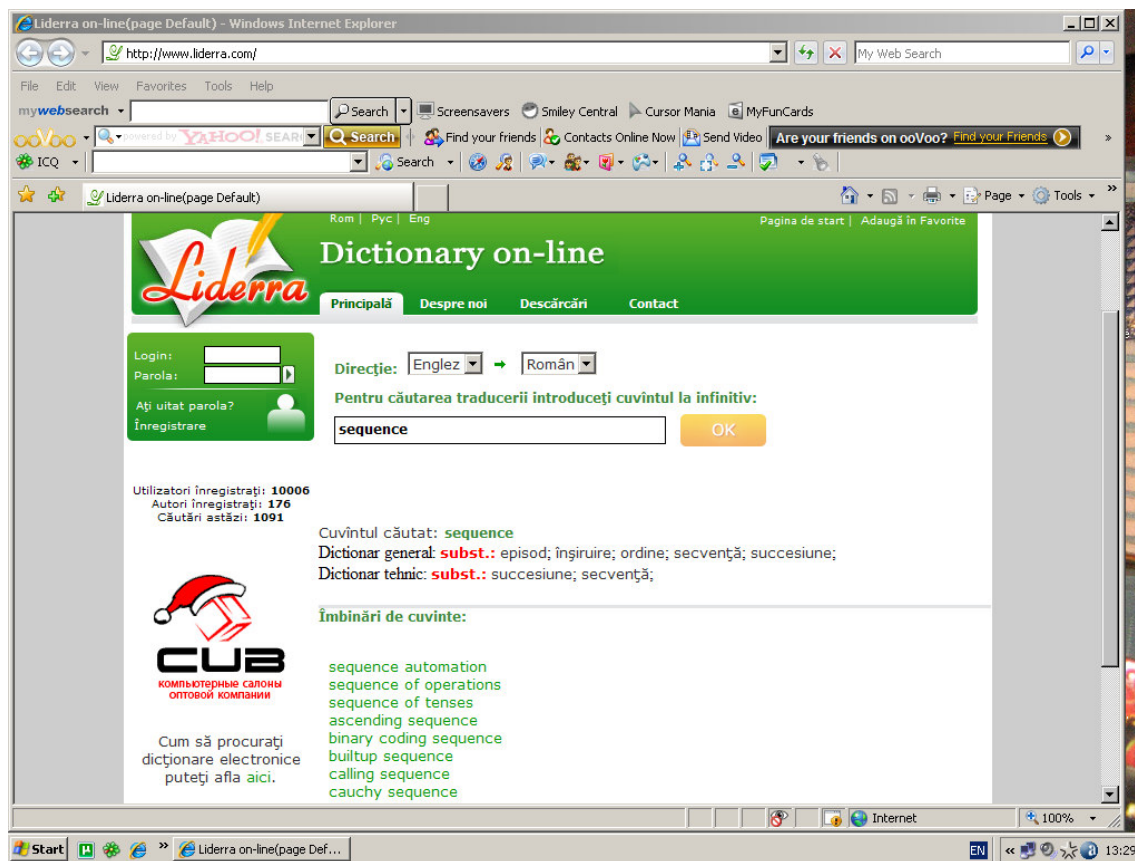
Liderra on-line(page Default) - Windows Internet Explorer

http://www.liderra.com/

My Web Search

File Edit View Favorites Tools Help

mywebsearch Search Screensavers Smiley Central Cursor Mania MyFunCards

ooVoo powered by YAHOO! SEARCH Search Find your friends Contacts Online Now Send Video Are your friends on ooVoo? Find your Friends

ICQ Search

Liderra on-line(page Default)

Page Tools

Rom | Рус | Eng

Pagina de start | Adaugă în Favorite

Liderra

Dictionary on-line

Principală Despre noi Descărcări Contact

Login:
Parola:

Aţi uitat parola?
Înregistrare

Direcţie: Englez → Român

Pentru căutarea traducerii introduceţi cuvîntul la infinitiv:

sequence

OK

Utilizatori înregistraţi: 10006
Autori înregistraţi: 176
Căutări astăzi: 1091

Cuvîntul căutat: sequence
Dictionar general: subst.: episod; înşiruire; ordine; secvenţă; succesiune;
Dictionar tehnic: subst.: succesiune; secvenţă;

Îmbinări de cuvinte:

sequence automation
sequence of operations
sequence of tenses
ascending sequence
binary coding sequence
builtup sequence
calling sequence
cauchy sequence

CUB
компьютерные салоны оптовой компании

Cum să procuraţi dicţionare electronice puteţi afla aici.

Internet 100%

Start Liderra on-line(page Def...

EN 13:29